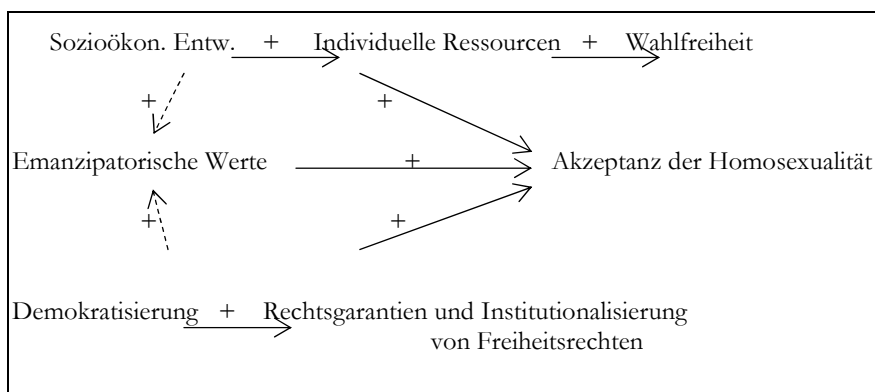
Sozioökon. Entw. + Individuelle Ressourcen + Wahlfreiheit

+

+

Emanzipatorische Werte + Akzeptanz der Homosexualität

+

+

Demokratisierung + Rechtsgarantien und Institutionalisierung von Freiheitsrechten